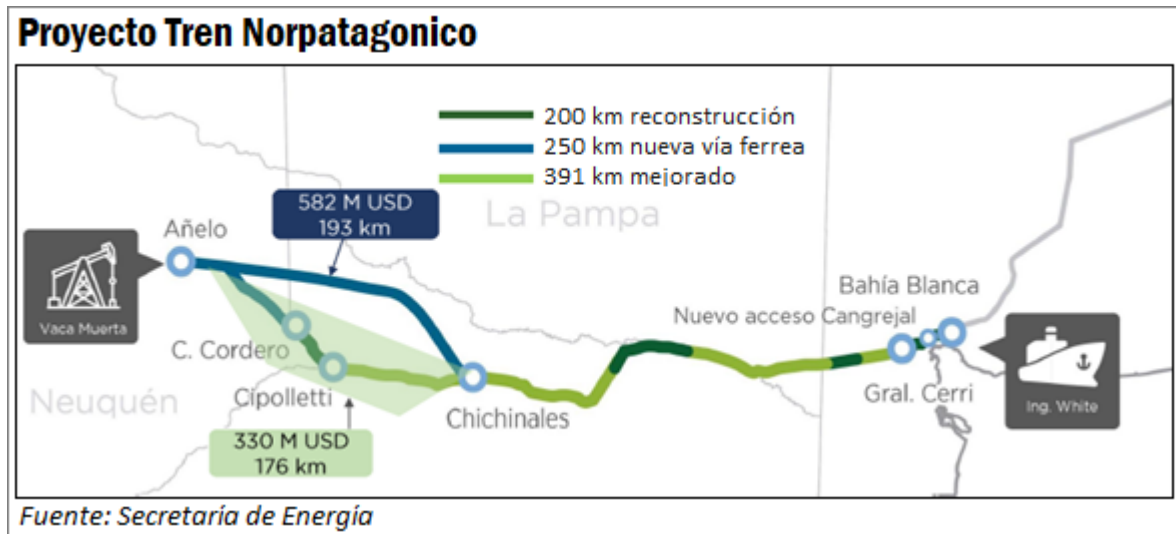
Proyecto Tren Norpatagonico

200 km reconstrucción
250 km nueva vía ferrea
391 km mejorado

582 M USD
193 km

La Pampa

Añelo

Vaca Muerta

C. Cordero

Cipolletti

Neuquén

330 M USD
176 km

Chichinales

Nuevo acceso Cangrejal

Bahía Blanca

Gral. Cerri

Ing. White

Fuente: Secretaría de Energía